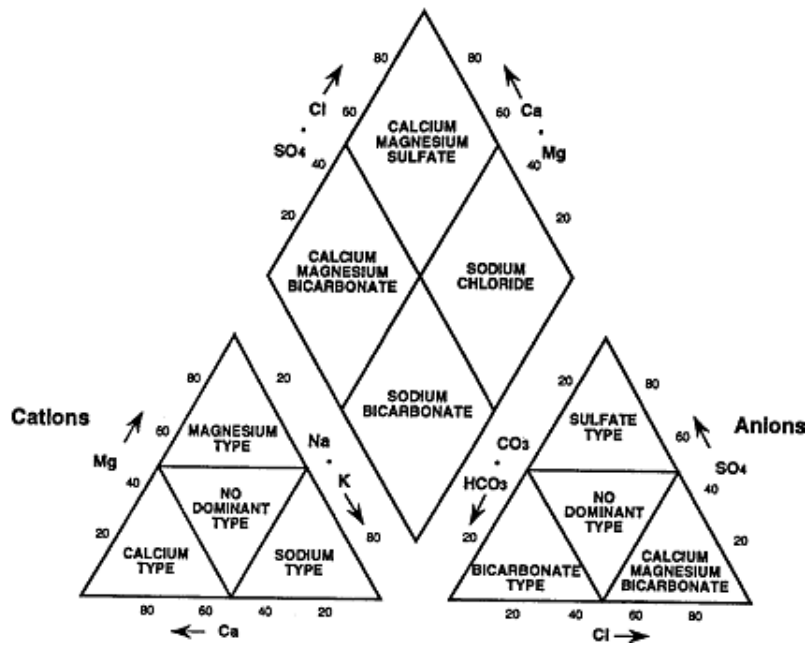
80

Cl

$SO_4$

60

40

20

CALCIUM MAGNESIUM SULFATE

80

Ca

Mg

60

40

20

CALCIUM MAGNESIUM BICARBONATE

SODIUM CHLORIDE

SODIUM BICARBONATE

Cations

Mg

80

60

40

20

20

MAGNESIUM TYPE

Na

K

80

NO DOMINANT TYPE

CALCIUM TYPE

SODIUM TYPE

80

60

40

20

Ca

Anions

20

80

SULFATE TYPE

60

$SO_4$

40

20

$CO_3$

$HCO_3$

20

NO DOMINANT TYPE

BICARBONATE TYPE

CALCIUM MAGNESIUM BICARBONATE

20

40

60

80

Cl